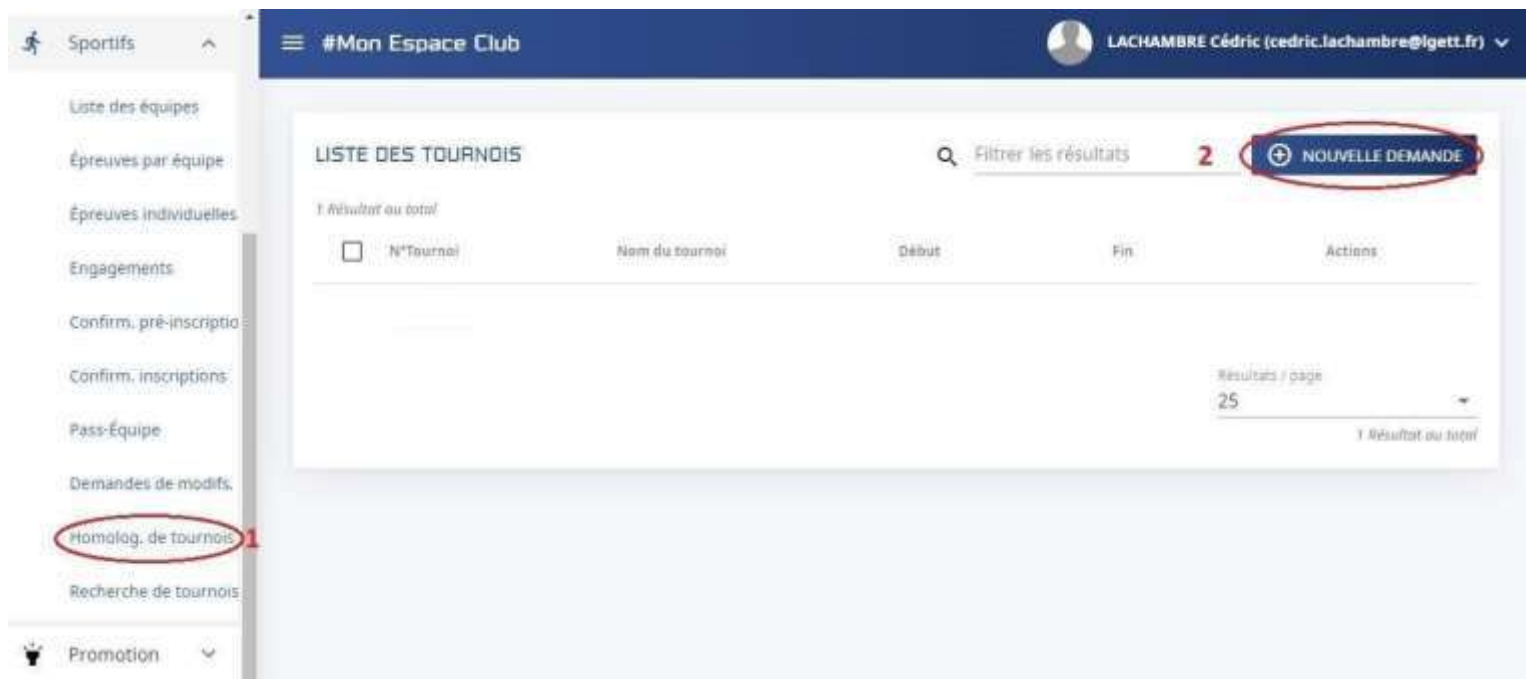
Sportifs

Liste des équipes

Épreuves par équipe

Épreuves individuelles

Engagements

Confirm. pré-inscriptio

Confirm. inscriptions

Pass-Équipe

Demandes de modifs.

Homolog. de tournois 1

Recherche de tournois

Promotion

#Mon Espace Club

LACHAMBRE Cédric (cedric.lachambre@lgett.fr)

LISTE DES TOURNOIS

Filtrer les résultats

2

NOUVELLE DEMANDE

1 Résultat au total

| | N°Tournoi | Nom du tournoi | Début | Fin | Actions |
|---|---|---|---|---|---|

Résultats / page
25

1 Résultat au total